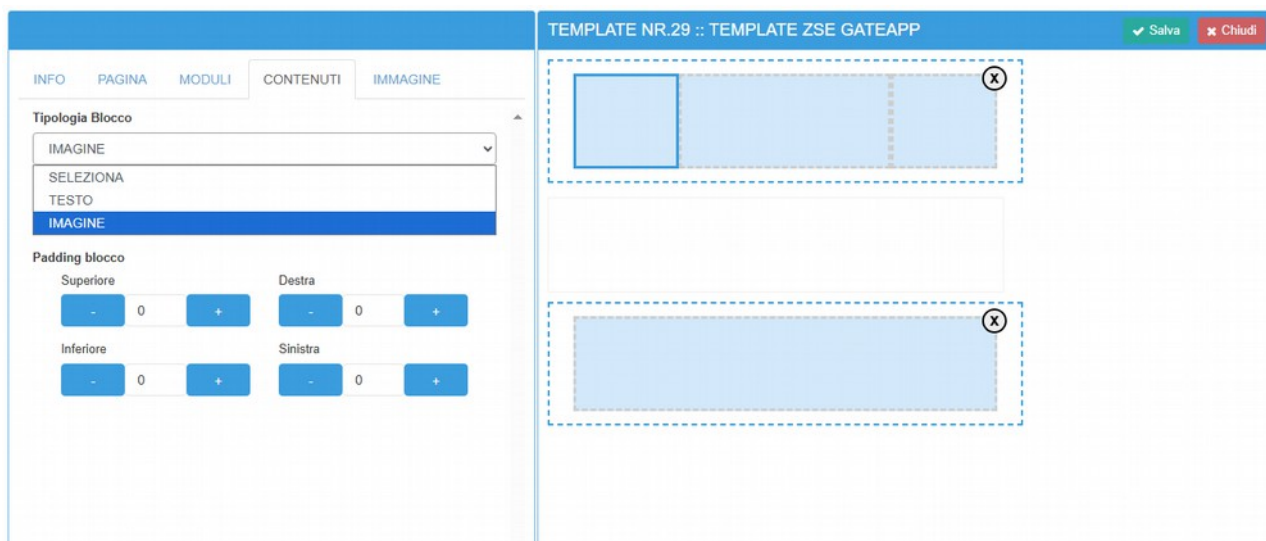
INFO PAGINA MODULI CONTENUTI IMMAGINE

Tipologia Blocco

IMAGINE

SELEZIONA
TESTO
IMAGINE

Padding blocco

Superiore
- 0 +

Destra
- 0 +

Inferiore
- 0 +

Sinistra
- 0 +

TEMPLATE NR.29 :: TEMPLATE ZSE GATEAPP

Salva
Chiudi

x

x